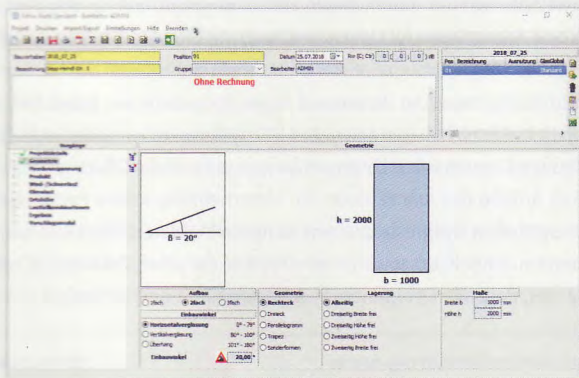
Glas Statik Standard · Bearbeiten ADMIN

Projekt Position Import/Export Einstellungen Hilfe Beenden

Bauvorhaben 2018_07_25
Bezeichnung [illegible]
Position 01
Gruppe
Datum 25.07.2018
Bearbeiter ADMIN

Ohne Rechnung

2018_07_25

| Pos | Bezeichnung | Ausrüstung | GlasGlobal |
|---|---|---|---|
| 01 | | | Standard |

Geometrie

Projektdaten
Geometrie
Randbedingungen
Produkt
Wind-/Schneelast
Klimalast
Verkehr
Lastfallkombinationen
Ergebnis
Vorschläge

ß = 20°

h = 2000

b = 1000

Aufbau
1fach 2fach 3fach

Einbauwinkel
Horizontalverglasung 0° - 75°
Vertikalverglasung 90° - 105°
Überkopf 105° - 180°
Einbauwinkel 20,00 °

Geometrie
Rechteck
Dreieck
Parallelogramm
Trapez
Sonderformen

Lagerung
Allseitig
Dreiseitig Breite frei
Dreiseitig Höhe frei
Zweiseitig Höhe frei
Zweiseitig Breite frei

Maße
Breite b 1000 mm
Höhe h 2000 mm